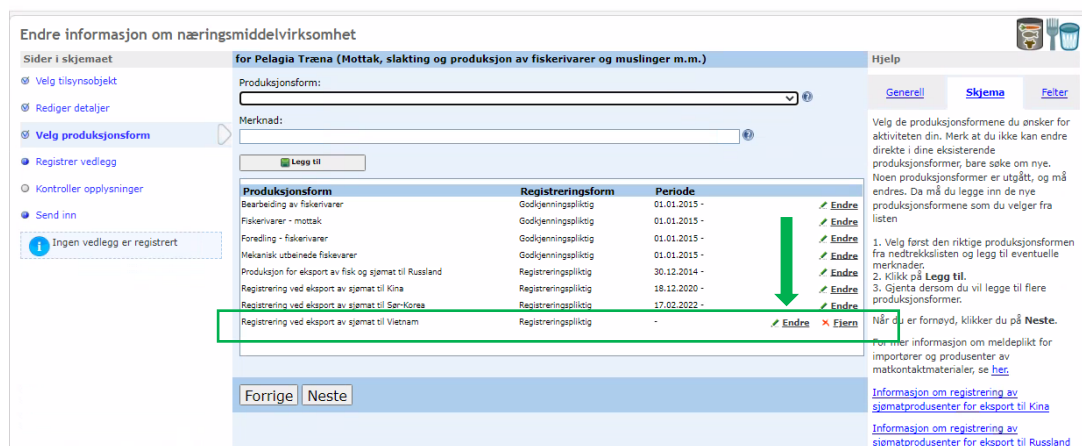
Endre informasjon om næringsmiddelvirksomhet

Sider i skjemaet

Velg tilsynsobjekt

Rediger detaljer

Velg produksjonsform

Registrer vedlegg

Kontroller opplysninger

Send inn

Ingen vedlegg er registrert

for Pelagia Træna (Mottak, slakting og produksjon av fiskerivarer og muslinger m.m.)

Produksjonsform:

Merknad:

Legg til

| Produksjonsform | Registreringsform | Periode | | |
|---|---|---|---|---|
| Bearbeiding av fiskerivarer | Godkjenningspliktig | 01.01.2015 - | Endre | |
| Fiskerivarer - mottak | Godkjenningspliktig | 01.01.2015 - | Endre | |
| Foredling - fiskerivarer | Godkjenningspliktig | 01.01.2015 - | Endre | |
| Mekanisk utbeinede fiskevarer | Godkjenningspliktig | 01.01.2015 - | Endre | |
| Produksjon for eksport av fisk og sjømat til Russland | Registreringspliktig | 30.12.2014 - | Endre | |
| Registrering ved eksport av sjømat til Kina | Registreringspliktig | 18.12.2020 - | Endre | |
| Registrering ved eksport av sjømat til Sør-Korea | Registreringspliktig | 17.02.2022 - | Endre | |
| Registrering ved eksport av sjømat til Vietnam | Registreringspliktig | - | Endre | Fjern |

Forrige Neste

Hjelp

Generell Skjema Felter

Velg de produksjonsformene du ønsker for aktiviteten din. Merk at du ikke kan endre direkte i dine eksisterende produksjonsformer, bare søke om nye. Noen produksjonsformer er utgått, og må endres. Da må du legge inn de nye produksjonsformene som du velger fra listen

1. Velg først den riktige produksjonsformen fra nedtrekkslisten og legg til eventuelle merknader.
2. Klikk på Legg til.
3. Gjenta dersom du vil legge til flere produksjonsformer.

Når du er fornøyd, klikker du på Neste.

For mer informasjon om meldeplikt for importører og produsenter av matkontaktmaterialer, se her.

Informasjon om registrering av sjømatprodusenter for eksport til Kina

Informasjon om registrering av sjømatprodusenter for eksport til Russland